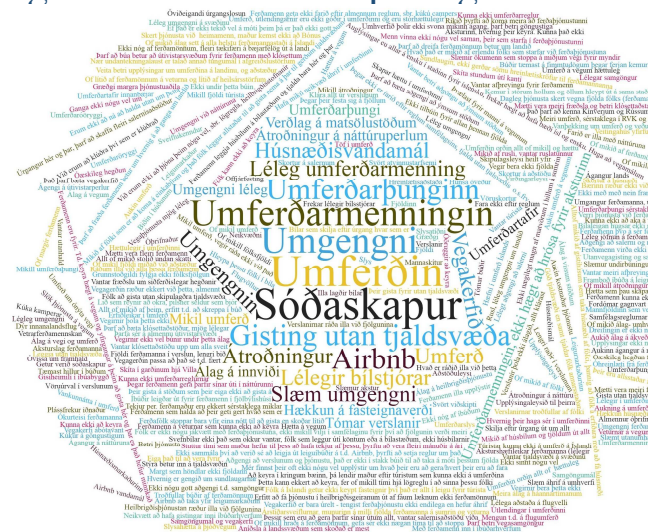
Umferðarmenningin
Umferðarmenning
Umgengni
Umferðin
Sóðaskapur
Gisting utan tjaldsvæða
Húsnæðisvandamál
Léleg umferðarmenning
Umgengni
Átroðningur
Airbnb
Slæm umgengni
Lélegir bílstjórar
Umferð
Verðlag á matsölustöðum
Átroðningur á náttúruperlum
Umferðarþungi
Álag á innviði
Hækkun á fasteignaverði
Mikil umferð
Vegakerfið
Umgengni léleg
Umferðaröryggi
Verslanir
Ónæði
Ökumenn
Umferðartafir
Óviðeigandi útgangsleysi
Kunna ekki umferðarreglur
Léleg umgengni
Mikill fjöldi ferðamanna
Slæm umgengni
Umferðin
Sóðaskapur
Of mikil umferð
Illa lagðir bílar
Airbnb
Mikil umferð
Aukinn umferð
Ágangur í náttúrunni
Álag á vegum
Vantar klósett
Of mikið af ferðamönnum
Umferðarþungi
Átroðningur
Húsnæðisskortur
Gisting
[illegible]